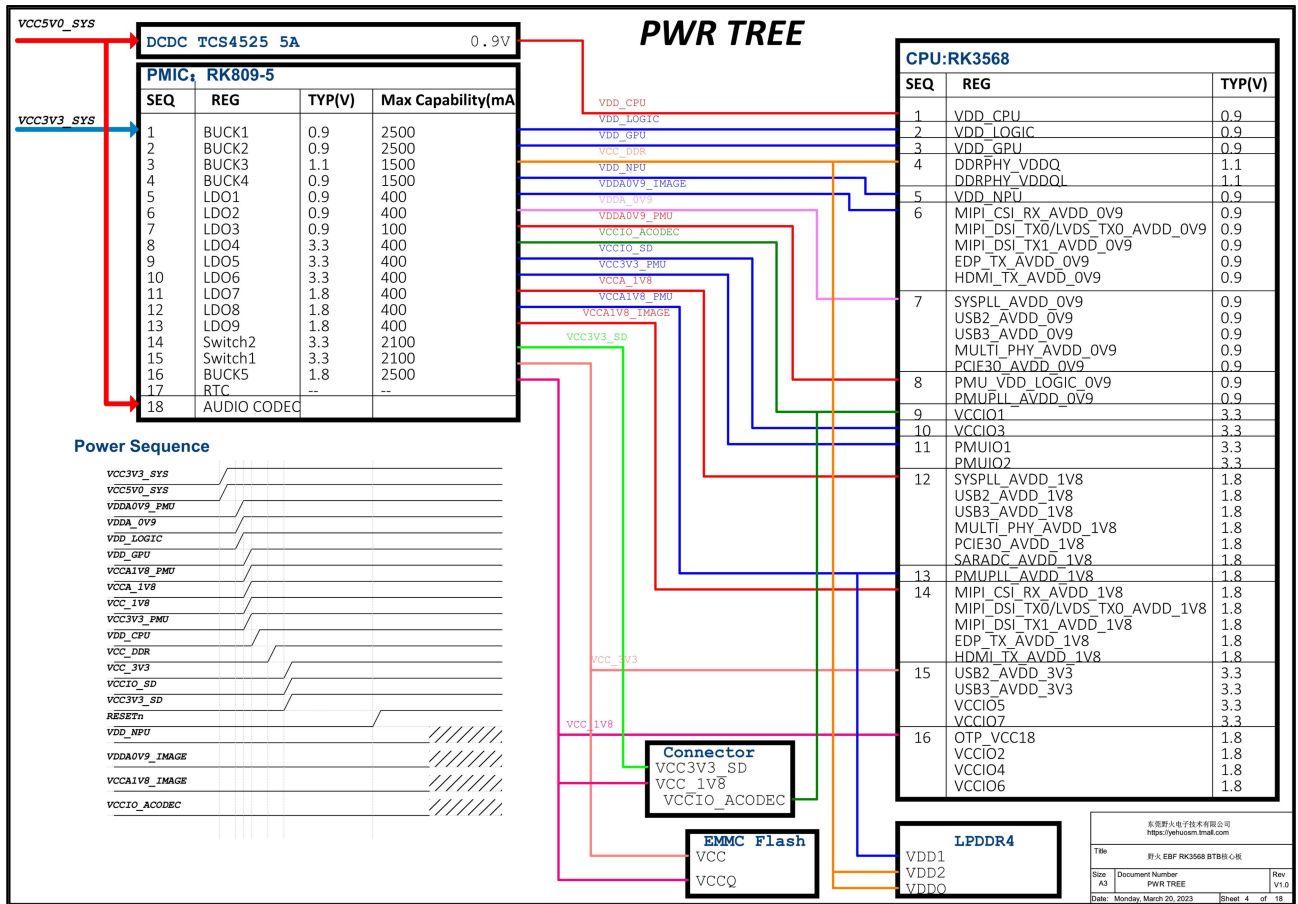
PWR TREE

VCC5V0_SYS
DCDC TCS4525 5A 0.9V

PMIC: RK809-5

| SEQ | REG | TYP(V) | Max Capability(mA |
|---|---|---|---|
| 1 | BUCK1 | 0.9 | 2500 |
| 2 | BUCK2 | 0.9 | 2500 |
| 3 | BUCK3 | 1.1 | 1500 |
| 4 | BUCK4 | 0.9 | 1500 |
| 5 | LDO1 | 0.9 | 400 |
| 6 | LDO2 | 0.9 | 400 |
| 7 | LDO3 | 0.9 | 100 |
| 8 | LDO4 | 3.3 | 400 |
| 9 | LDO5 | 3.3 | 400 |
| 10 | LDO6 | 3.3 | 400 |
| 11 | LDO7 | 1.8 | 400 |
| 12 | LDO8 | 1.8 | 400 |
| 13 | LDO9 | 1.8 | 400 |
| 14 | Switch2 | 3.3 | 2100 |
| 15 | Switch1 | 3.3 | 2100 |
| 16 | BUCK5 | 1.8 | 2500 |
| 17 | RTC | -- | -- |
| 18 | AUDIO CODEC | | |

VCC3V3_SYS

VDD_CPU
VDD_LOGIC
VDD_GPU
VCC_DDR
VDD_NPU
VDDA0V9_IMAGE
VDDA_0V9
VDDA0V9_PMU
VCCIO_ACODEC
VCCIO_SD
VCC3V3_PMU
VCCA_1V8
VCCA1V8_PMU
VCCA1V8_IMAGE
VCC3V3_SD
VCC_3V3
VCC_1V8

CPU:RK3568

| SEQ | REG | TYP(V) |
|---|---|---|
| 1 | VDD_CPU | 0.9 |
| 2 | VDD_LOGIC | 0.9 |
| 3 | VDD_GPU | 0.9 |
| 4 | DDRPHY_VDDQ<br>DDRPHY_VDDQL | 1.1<br>1.1 |
| 5 | VDD_NPU | 0.9 |
| 6 | MIPI_CSI_RX_AVDD_0V9<br>MIPI_DSI_TX0/LVDS_TX0_AVDD_0V9<br>MIPI_DSI_TX1_AVDD_0V9<br>EDP_TX_AVDD_0V9<br>HDMI_TX_AVDD_0V9 | 0.9<br>0.9<br>0.9<br>0.9<br>0.9 |
| 7 | SYSPLL_AVDD_0V9<br>USB2_AVDD_0V9<br>USB3_AVDD_0V9<br>MULTI_PHY_AVDD_0V9<br>PCIE30_AVDD_0V9 | 0.9<br>0.9<br>0.9<br>0.9<br>0.9 |
| 8 | PMU_VDD_LOGIC_0V9<br>PMUPLL_AVDD_0V9 | 0.9<br>0.9 |
| 9 | VCCIO1 | 3.3 |
| 10 | VCCIO3 | 3.3 |
| 11 | PMUIO1<br>PMUIO2 | 3.3<br>3.3 |
| 12 | SYSPLL_AVDD_1V8<br>USB2_AVDD_1V8<br>USB3_AVDD_1V8<br>MULTI_PHY_AVDD_1V8<br>PCIE30_AVDD_1V8<br>SARADC_AVDD_1V8 | 1.8<br>1.8<br>1.8<br>1.8<br>1.8<br>1.8 |
| 13 | PMUPLL_AVDD_1V8 | 1.8 |
| 14 | MIPI_CSI_RX_AVDD_1V8<br>MIPI_DSI_TX0/LVDS_TX0_AVDD_1V8<br>MIPI_DSI_TX1_AVDD_1V8<br>EDP_TX_AVDD_1V8<br>HDMI_TX_AVDD_1V8 | 1.8<br>1.8<br>1.8<br>1.8<br>1.8 |
| 15 | USB2_AVDD_3V3<br>USB3_AVDD_3V3<br>VCCIO5<br>VCCIO7 | 3.3<br>3.3<br>3.3<br>3.3 |
| 16 | OTP_VCC18<br>VCCIO2<br>VCCIO4<br>VCCIO6 | 1.8<br>1.8<br>1.8<br>1.8 |

Power Sequence
VCC3V3_SYS
VCC5V0_SYS
VDDA0V9_PMU
VDDA_0V9
VDD_LOGIC
VDD_GPU
VCCA1V8_PMU
VCCA_1V8
VCC_1V8
VCC3V3_PMU
VDD_CPU
VCC_DDR
VCC_3V3
VCCIO_SD
VCC3V3_SD
RESETn
VDD_NPU
VDDA0V9_IMAGE
VCCA1V8_IMAGE
VCCIO_ACODEC

Connector
VCC3V3_SD
VCC_1V8
VCCIO_ACODEC

EMMC Flash
VCC
VCCQ

LPDDR4
VDD1
VDD2
VDDQ

东莞野火电子技术有限公司
https://yehuosm.tmall.com
Title
野火 EBF RK3568 BTB核心板
Size A3
Document Number
PWR TREE
Rev V1.0
Date: Monday, March 20, 2023 Sheet 4 of 18